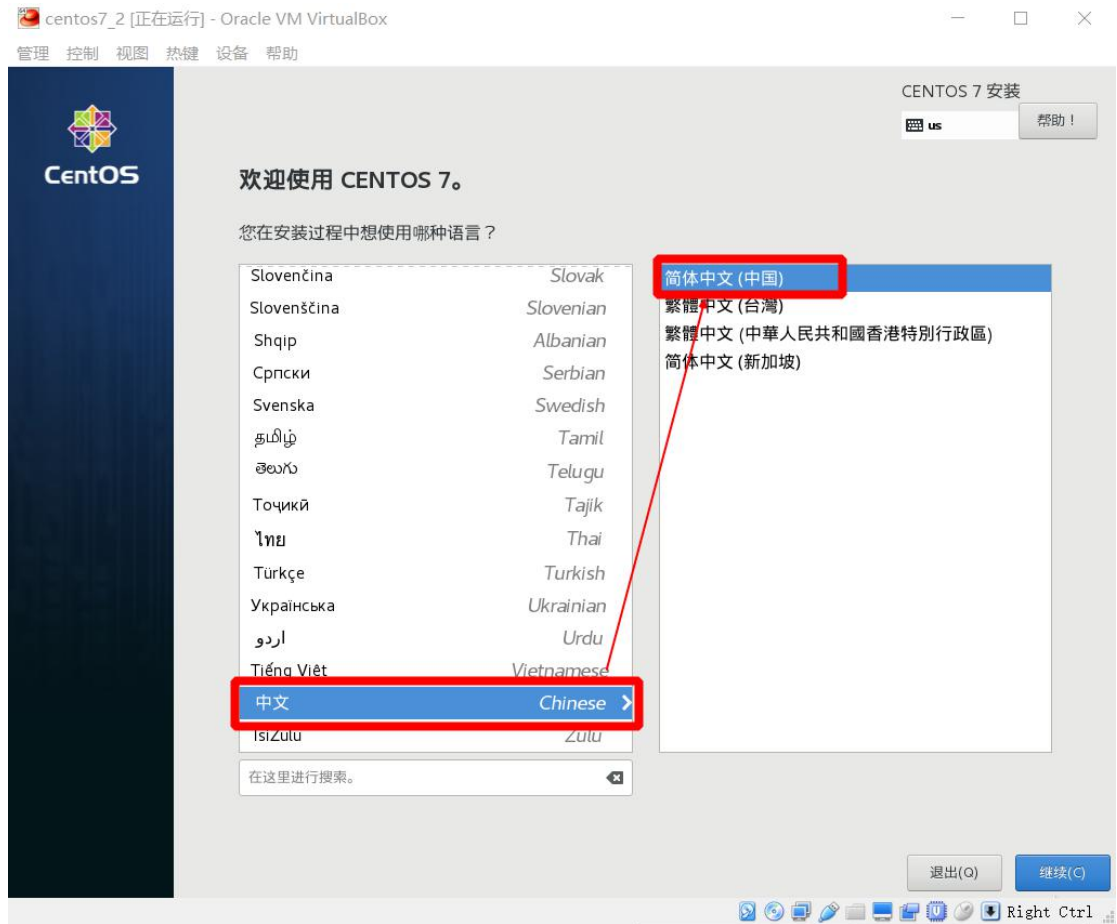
centos7_2 [正在运行] - Oracle VM VirtualBox

管理 控制 视图 热键 设备 帮助

CentOS

CENTOS 7 安装

us

帮助！

欢迎使用 CENTOS 7。

您在安装过程中想使用哪种语言？

| | |
|---|---|
| Slovenčina | Slovak |
| Slovenščina | Slovenian |
| Shqip | Albanian |
| Српски | Serbian |
| Svenska | Swedish |
| தமிழ் | Tamil |
| తెలుగు | Telugu |
| Тоҷикӣ | Tajik |
| ไทย | Thai |
| Türkçe | Turkish |
| Українська | Ukrainian |
| اردو | Urdu |
| Tiếng Việt | Vietnamese |
| 中文 | Chinese |
| IsiZulu | Zulu |

简体中文 (中国)
繁體中文 (台灣)
繁體中文 (中華人民共和國香港特別行政區)
简体中文 (新加坡)

在这里进行搜索。

退出(Q)

继续(C)

Right Ctrl